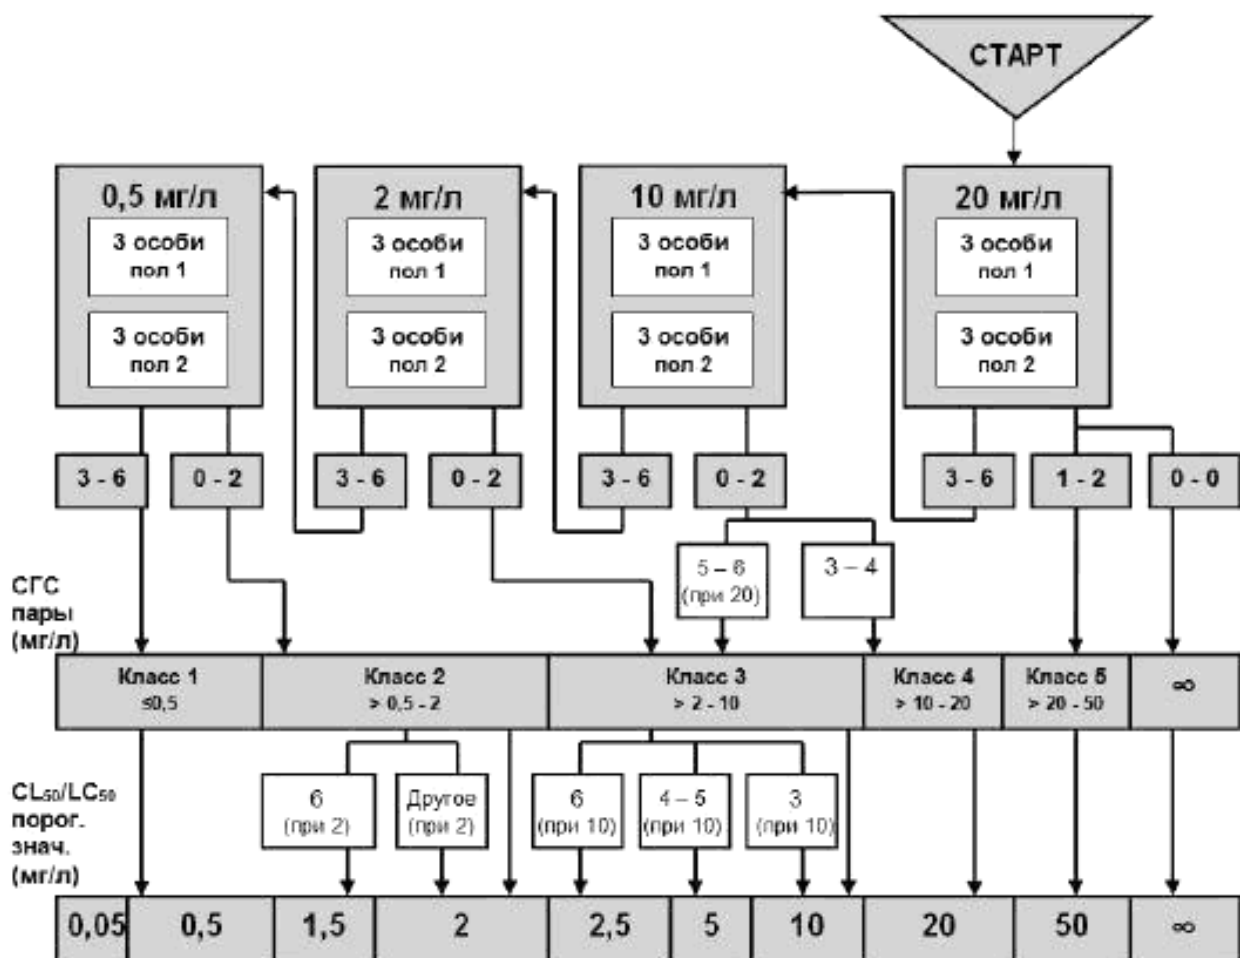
СТАРТ

0,5 мг/л
3 особи пол 1
3 особи пол 2

2 мг/л
3 особи пол 1
3 особи пол 2

10 мг/л
3 особи пол 1
3 особи пол 2

20 мг/л
3 особи пол 1
3 особи пол 2

3 - 6
0 - 2
3 - 6
0 - 2
3 - 6
0 - 2
3 - 6
1 - 2
0 - 0

5 – 6 (при 20)
3 – 4

СГС пары (мг/л)

| Класс 1 ≤0,5 | Класс 2 > 0,5 - 2 | Класс 3 > 2 - 10 | Класс 4 > 10 - 20 | Класс 5 > 20 - 50 | ∞ |
|---|---|---|---|---|---|

6 (при 2)
Другое (при 2)
6 (при 10)
4 – 5 (при 10)
3 (при 10)

CL$_{50}$/LC$_{50}$ порог. знач. (мг/л)

| 0,05 | 0,5 | 1,5 | 2 | 2,5 | 5 | 10 | 20 | 50 | ∞ |
|---|---|---|---|---|---|---|---|---|---|